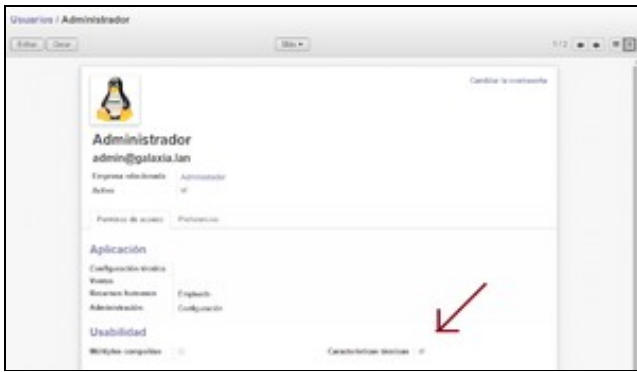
Usuarios / Administrador

Editar Crear

Más ▾

1 / 2

Cambiar la contraseña

Administrador

admin@galaxia.lan

Empresa relacionada Administrador

Activo ✓

Permisos de acceso Preferencias

Aplicación

Configuración técnica

Ventas

Recursos humanos Empleado

Administración Configuración

Usabilidad

Múltiples compañías

Características técnicas ✓